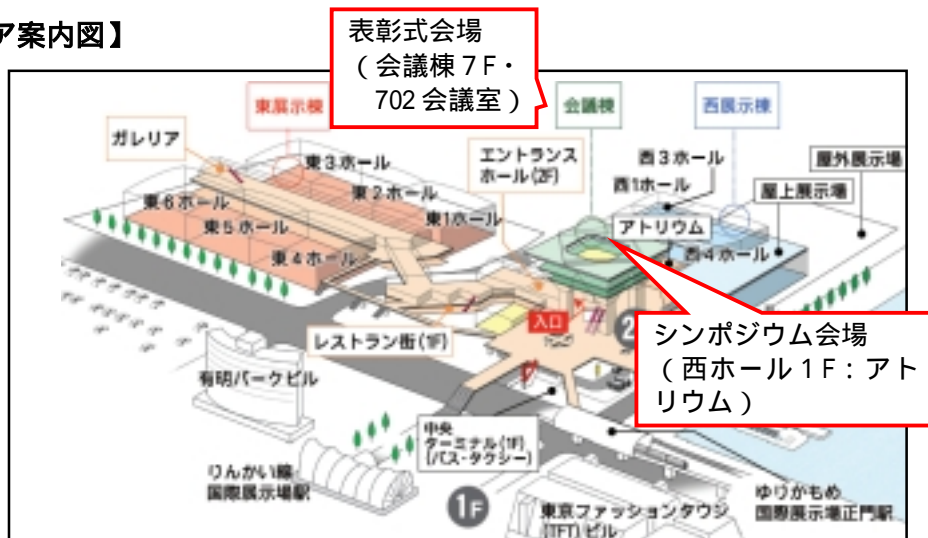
ア案内図】

表彰式会場
（会議棟７F・
702 会議室）

東展示棟
会議棟
西展示棟

ガレリア
東３ホール
東２ホール
東６ホール
東５ホール
東１ホール
東４ホール
エントランスホール(2F)
西３ホール
西１ホール
屋外展示場
屋上展示場
アトリウム
西４ホール

レストラン街(1F)
入口
有明パークビル

シンポジウム会場
（西ホール１F：アトリウム）

中央ターミナル(1F)(バス・タクシー)
りんかい線
国際展示場駅
1F
東京ファッションタウン(TFT)ビル
ゆりかもめ
国際展示場正門駅